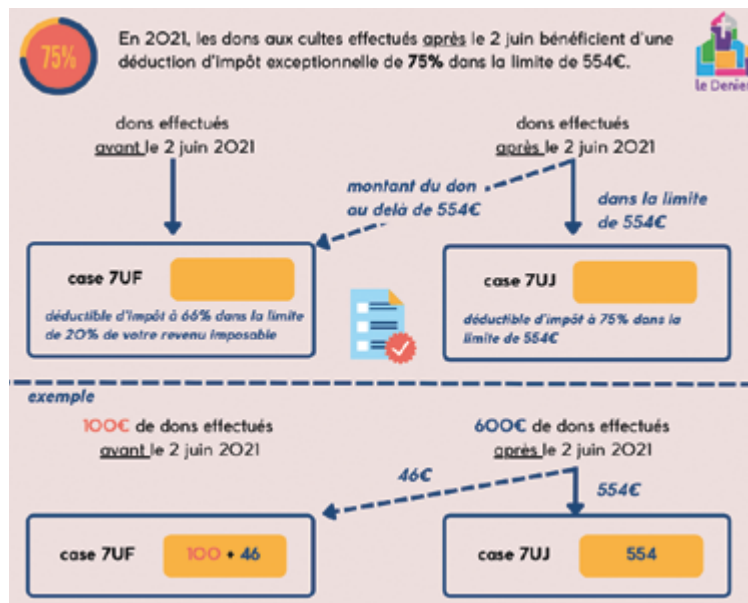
75%

En 2021, les dons aux cultes effectués après le 2 juin bénéficient d'une déduction d'impôt exceptionnelle de 75% dans la limite de 554€.

le Denier

dons effectués avant le 2 juin 2021

dons effectués après le 2 juin 2021

montant du don au delà de 554€

dans la limite de 554€

case 7UF

déductible d'impôt à 66% dans la limite de 20% de votre revenu imposable

case 7UJ

déductible d'impôt à 75% dans la limite de 554€

exemple

100€ de dons effectués avant le 2 juin 2021

600€ de dons effectués après le 2 juin 2021

46€

554€

case 7UF

100 + 46

case 7UJ

554